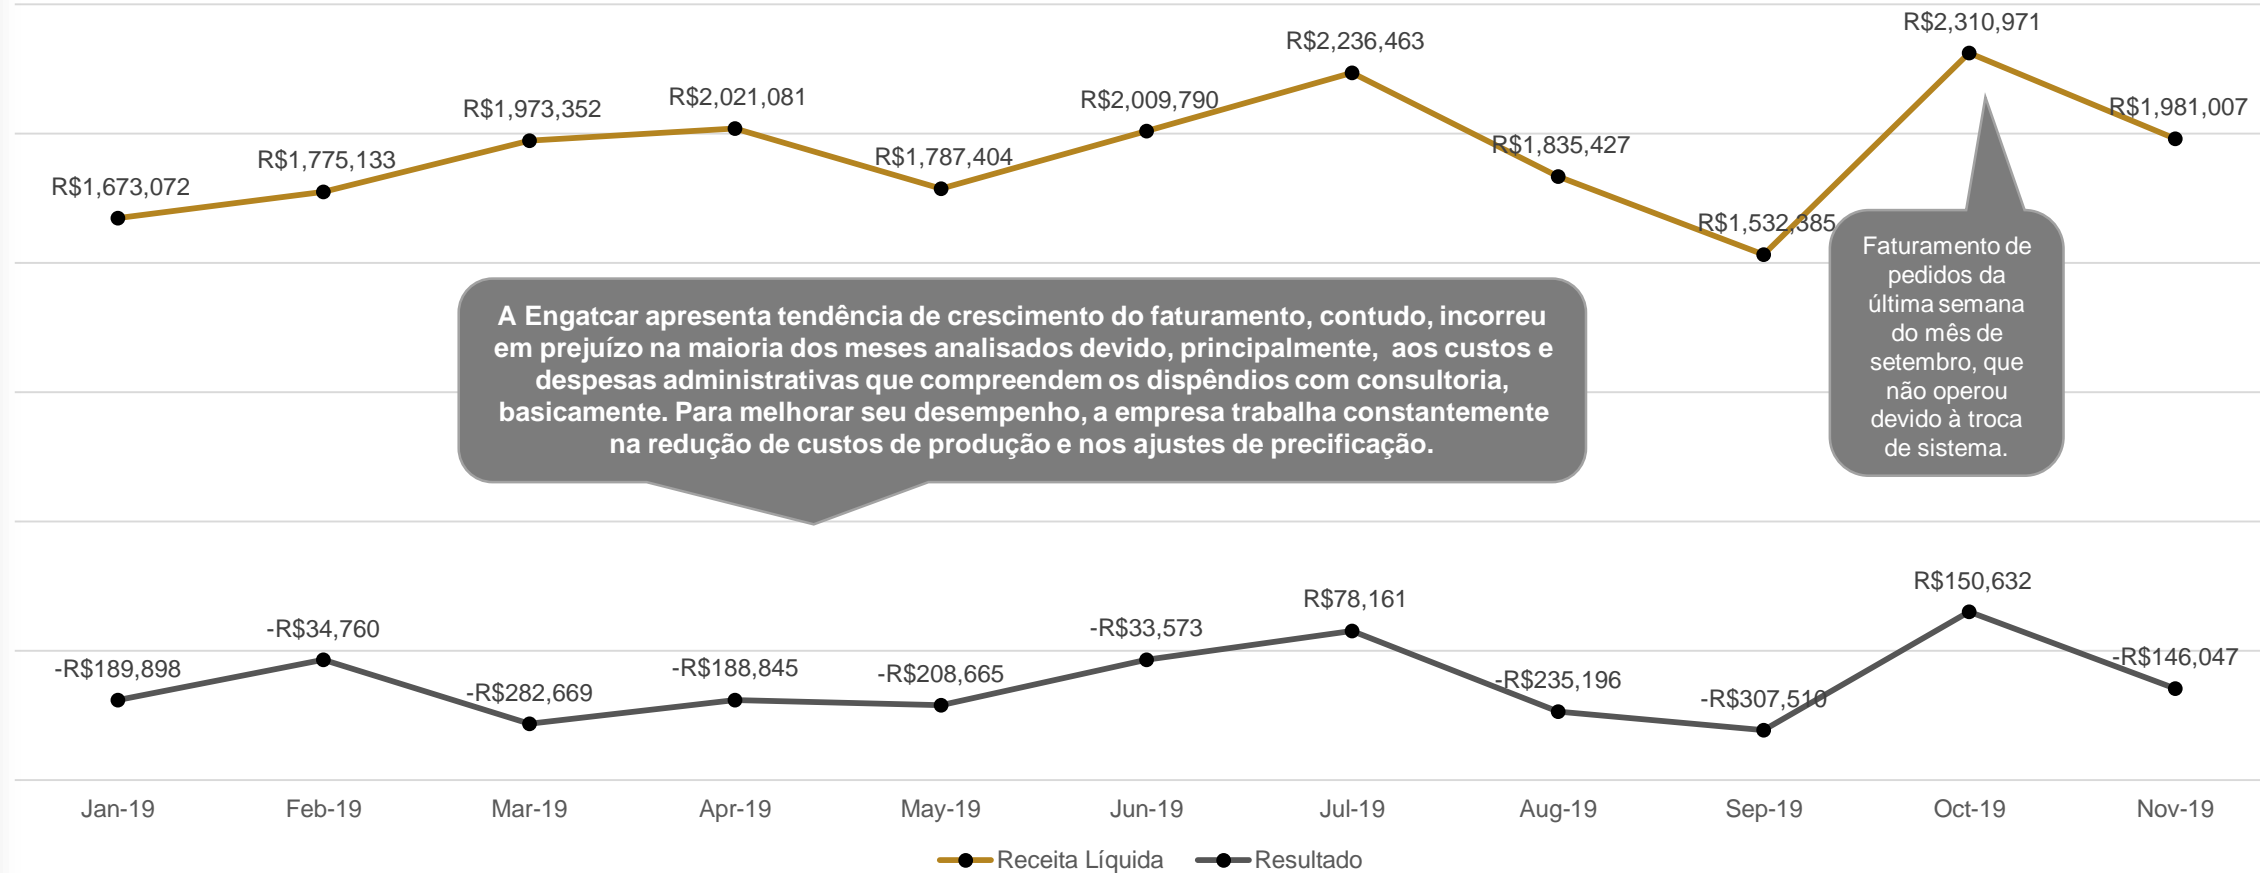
R$2,310,971

R$2,236,463

R$1,981,007

R$1,973,352

R$2,021,081

R$2,009,790

R$1,775,133

R$1,787,404

R$1,835,427

R$1,673,072

R$1,532,385

Faturamento de pedidos da última semana do mês de setembro, que não operou devido à troca de sistema.

A Engatcar apresenta tendência de crescimento do faturamento, contudo, incorreu em prejuízo na maioria dos meses analisados devido, principalmente, aos custos e despesas administrativas que compreendem os dispêndios com consultoria, basicamente. Para melhorar seu desempenho, a empresa trabalha constantemente na redução de custos de produção e nos ajustes de precificação.

R$150,632

R$78,161

-R$34,760

-R$33,573

-R$146,047

-R$189,898

-R$188,845

-R$208,665

-R$235,196

-R$282,669

-R$307,510

Jan-19 Feb-19 Mar-19 Apr-19 May-19 Jun-19 Jul-19 Aug-19 Sep-19 Oct-19 Nov-19

Receita Líquida Resultado